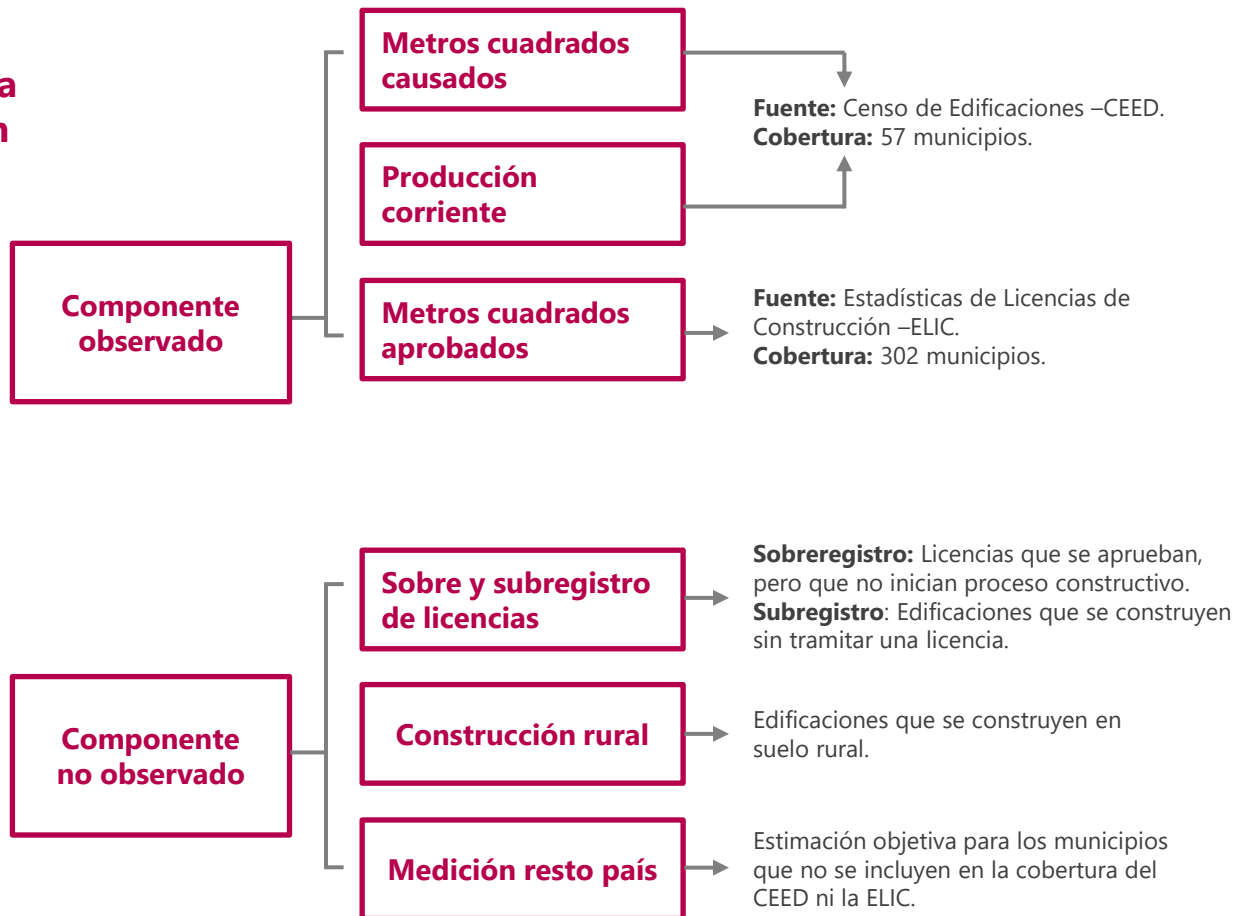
a
n

Componente observado

Metros cuadrados causados

Producción corriente

**Fuente:** Censo de Edificaciones –CEED.
**Cobertura:** 57 municipios.

Metros cuadrados aprobados

**Fuente:** Estadísticas de Licencias de Construcción –ELIC.
**Cobertura:** 302 municipios.

Componente no observado

Sobre y subregistro de licencias

**Sobreregistro:** Licencias que se aprueban, pero que no inician proceso constructivo.
**Subregistro**: Edificaciones que se construyen sin tramitar una licencia.

Construcción rural

Edificaciones que se construyen en suelo rural.

Medición resto país

Estimación objetiva para los municipios que no se incluyen en la cobertura del CEED ni la ELIC.